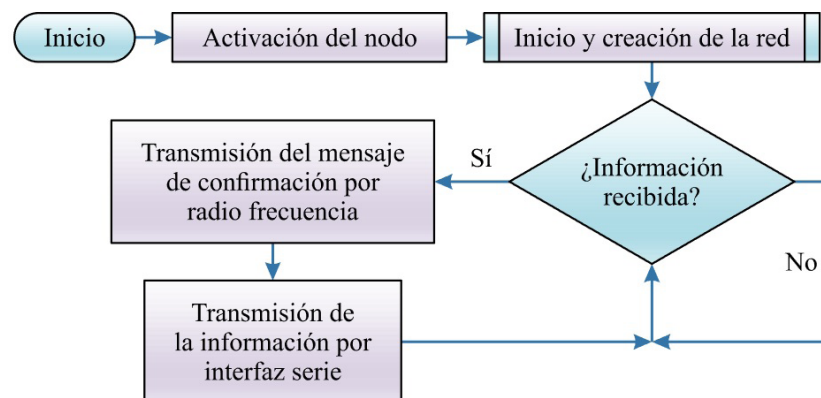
Inicio

Activación del nodo

Inicio y creación de la red

¿Información recibida?

Sí

Transmisión del mensaje de confirmación por radio frecuencia

No

Transmisión de la información por interfaz serie